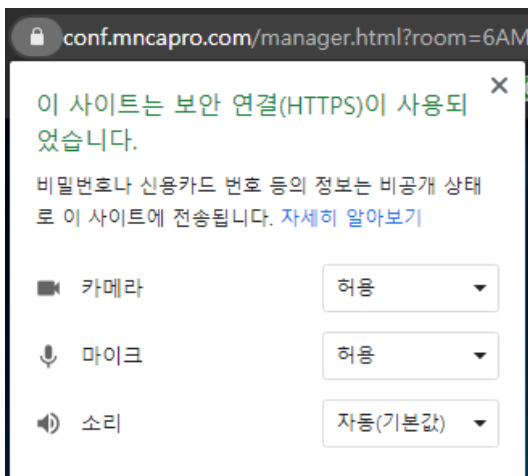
conf.mncapro.com/manager.html?room=6AM

×

이 사이트는 보안 연결(HTTPS)이 사용되었습니다.

비밀번호나 신용카드 번호 등의 정보는 비공개 상태로 이 사이트에 전송됩니다. 자세히 알아보기

카메라 허용

마이크 허용

소리 자동(기본값)